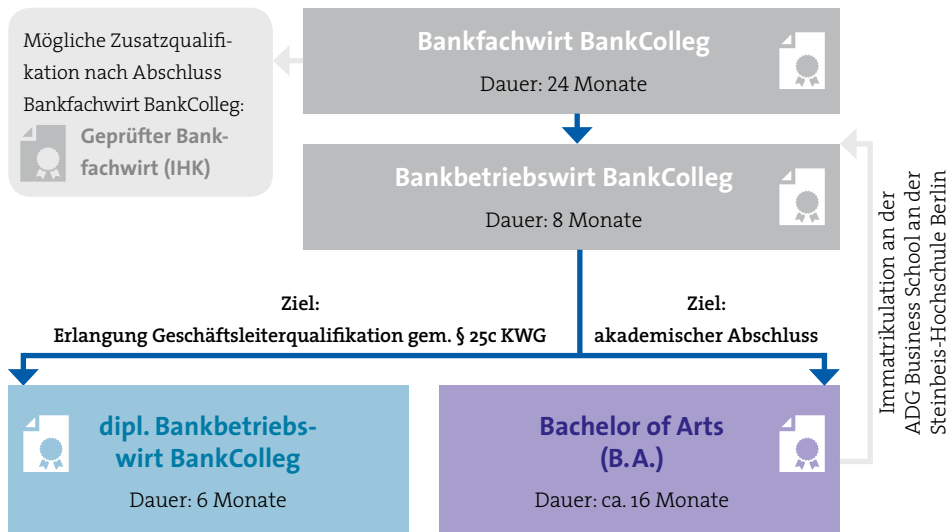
Mögliche Zusatzqualifikation nach Abschluss Bankfachwirt BankColleg:

Geprüfter Bankfachwirt (IHK)

Bankfachwirt BankColleg

Dauer: 24 Monate

Bankbetriebswirt BankColleg

Dauer: 8 Monate

Immatrikulation an der ADG Business School an der Steinbeis-Hochschule Berlin

Ziel:
Erlangung Geschäftsleiterqualifikation gem. § 25c KWG

Ziel:
akademischer Abschluss

dipl. Bankbetriebswirt BankColleg

Dauer: 6 Monate

Bachelor of Arts (B.A.)

Dauer: ca. 16 Monate